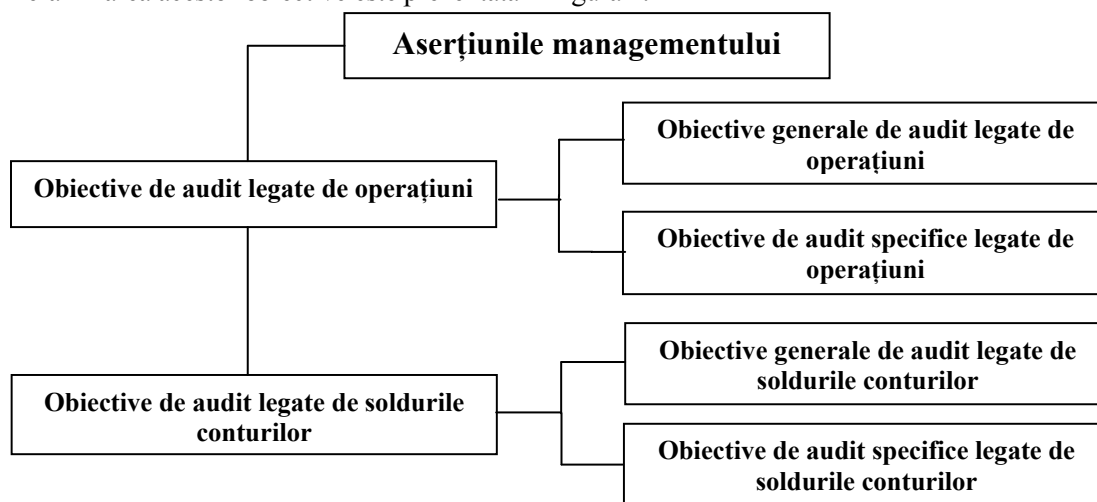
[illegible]

Aserțiunile managementului

Obiective de audit legate de operațiuni

Obiective generale de audit legate de operațiuni

Obiective de audit specifice legate de operațiuni

Obiective de audit legate de soldurile conturilor

Obiective generale de audit legate de soldurile conturilor

Obiective de audit specifice legate de soldurile conturilor